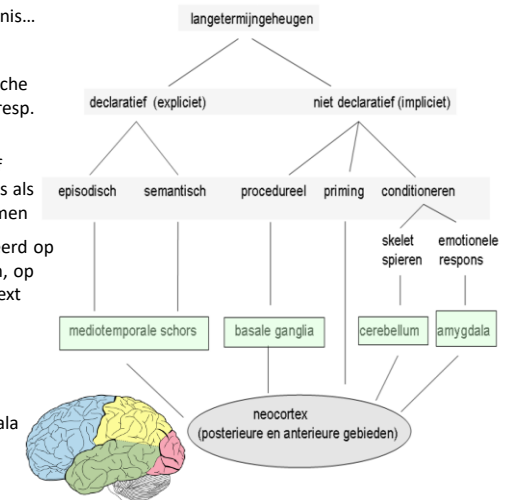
nis…

che
resp.

s als
men

erd op
, op
xt

ala

langetermijngeheugen

declaratief (expliciet)

niet declaratief (impliciet)

episodisch

semantisch

procedureel

priming

conditioneren

skelet spieren

emotionele respons

mediotemporale schors

basale ganglia

cerebellum

amygdala

neocortex
(posterieure en anterieure gebieden)